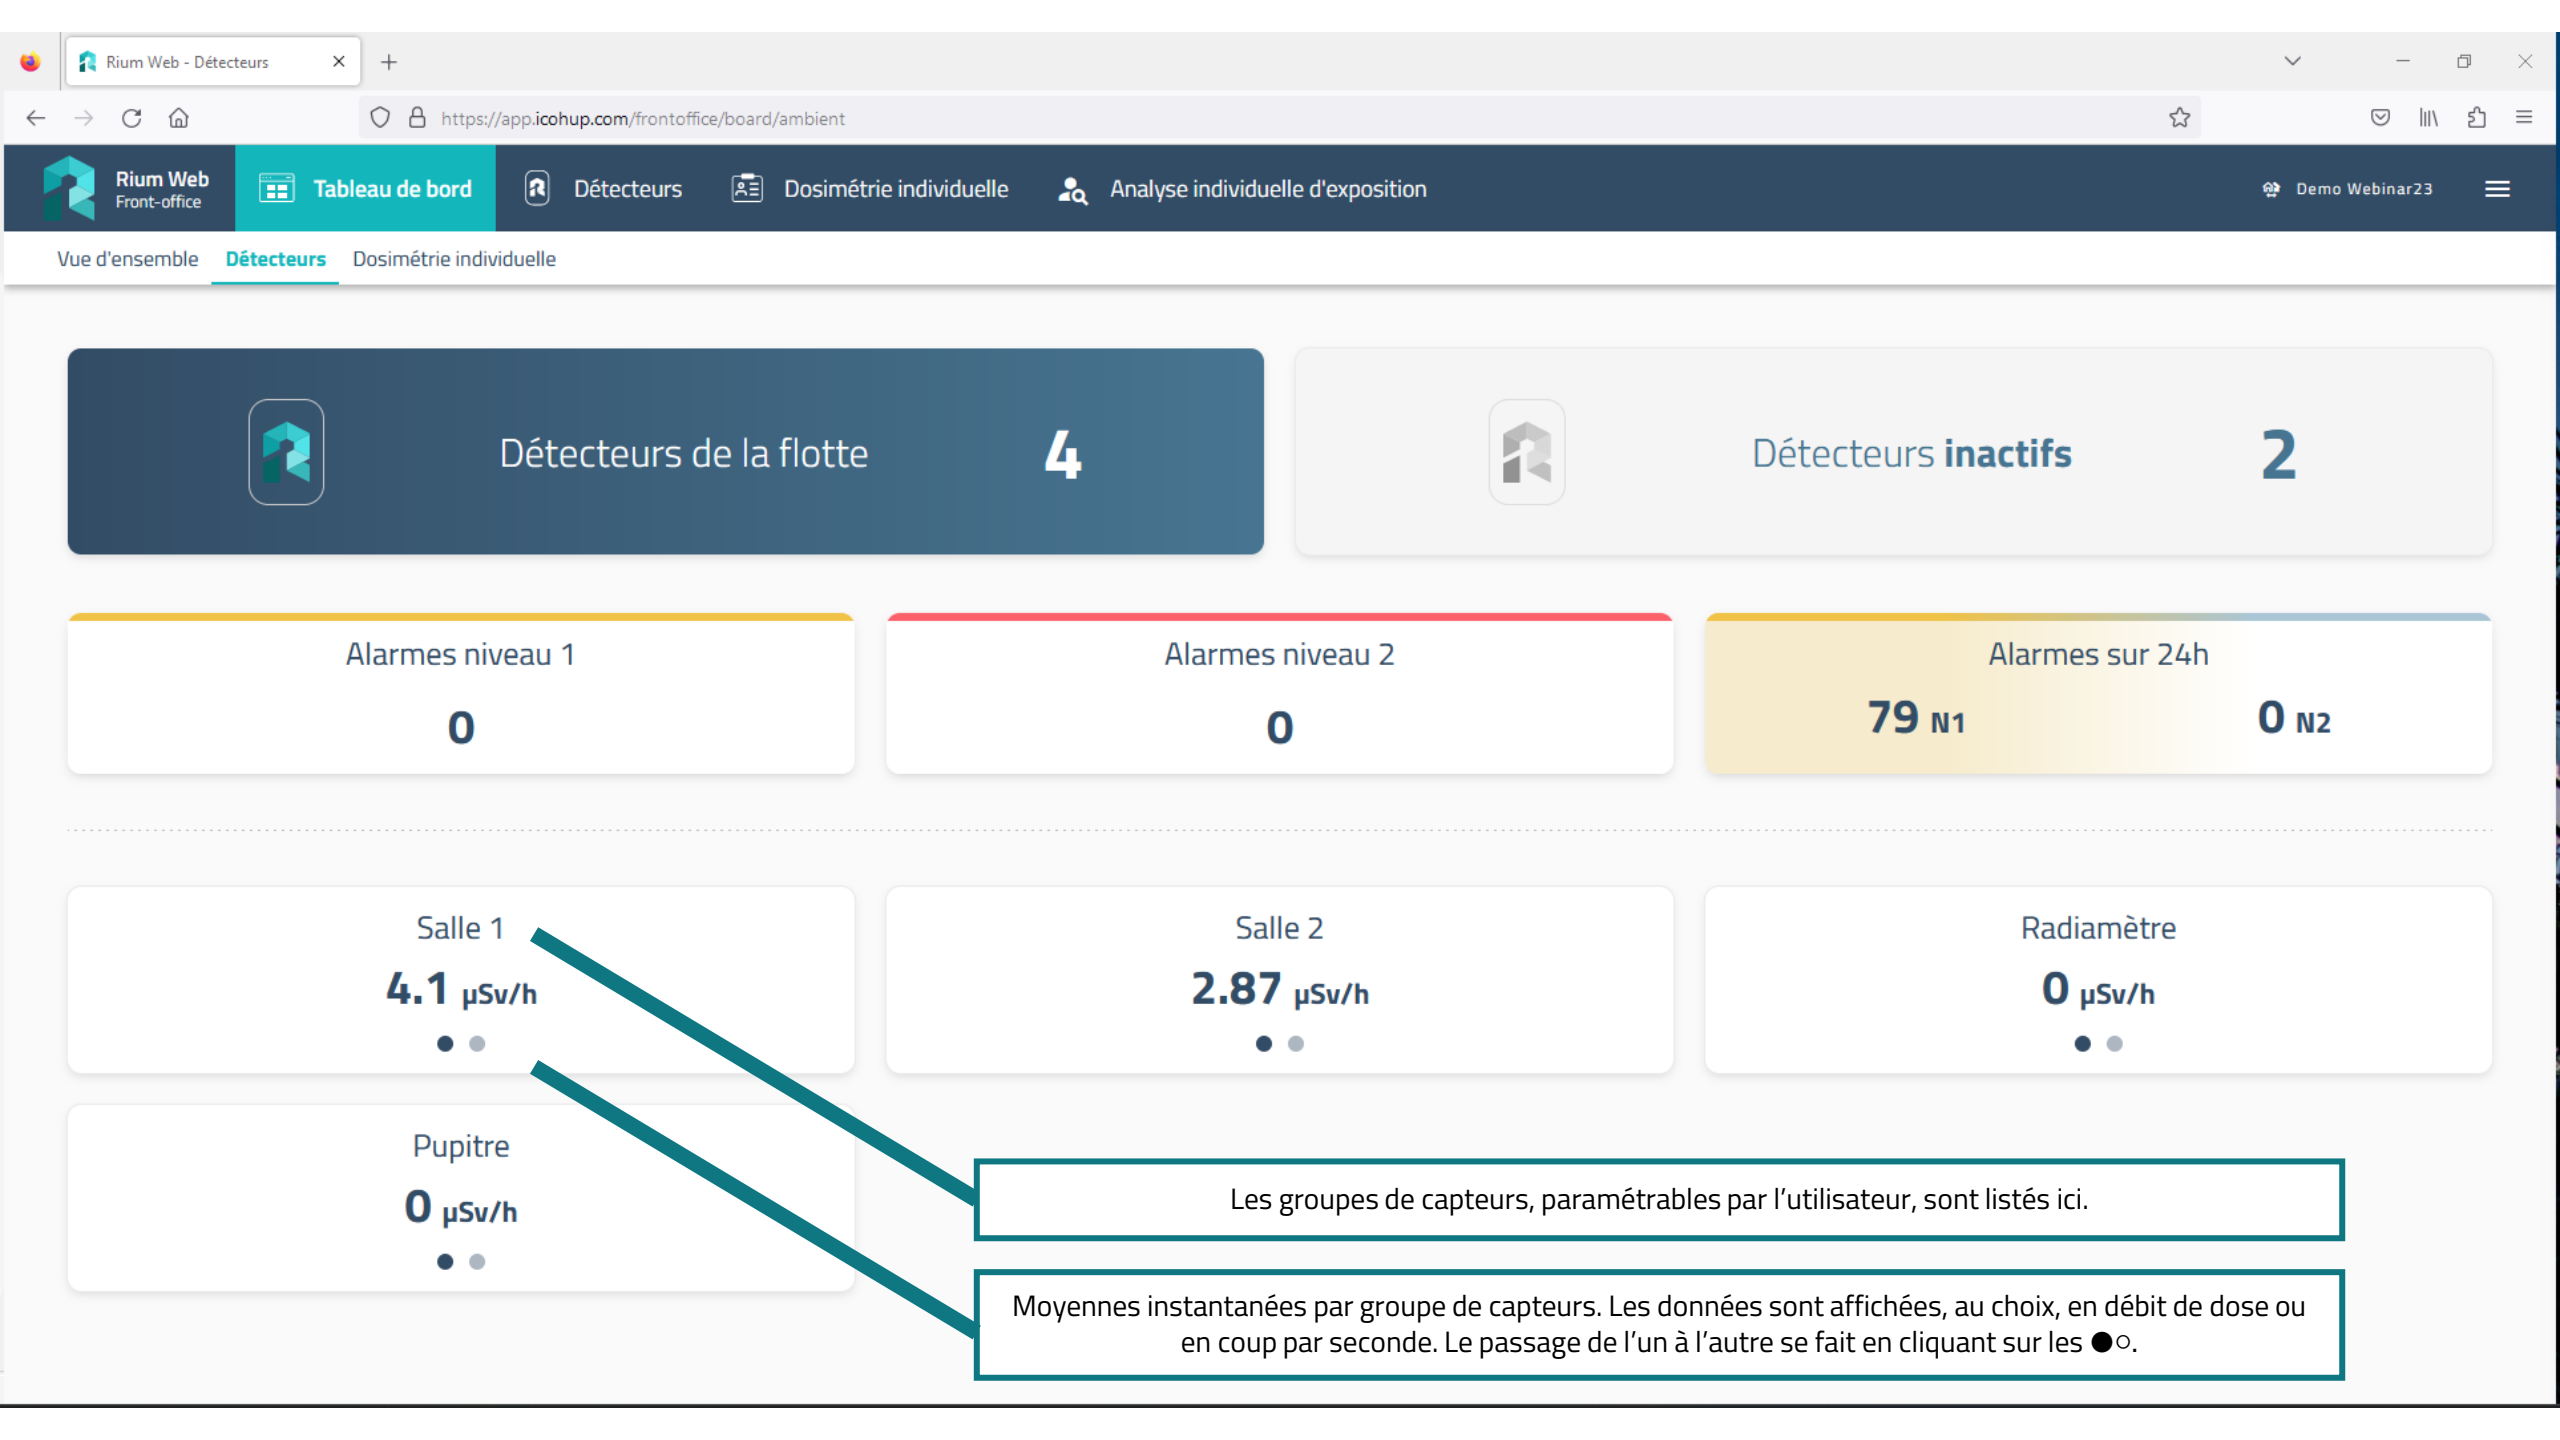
Rium Web - Détecteurs

https://app.icohup.com/frontoffice/board/ambient

Rium Web
Front-office

Tableau de bord

Détecteurs

Dosimétrie individuelle

Analyse individuelle d'exposition

Demo Webinar23

Vue d'ensemble

Détecteurs

Dosimétrie individuelle

Détecteurs de la flotte 4

Détecteurs inactifs 2

Alarmes niveau 1
0

Alarmes niveau 2
0

Alarmes sur 24h
79 N1
0 N2

Salle 1
4.1 µSv/h

Salle 2
2.87 µSv/h

Radiamètre
0 µSv/h

Pupitre
0 µSv/h

Les groupes de capteurs, paramétrables par l'utilisateur, sont listés ici.

Moyennes instantanées par groupe de capteurs. Les données sont affichées, au choix, en débit de dose ou en coup par seconde. Le passage de l'un à l'autre se fait en cliquant sur les ●○.